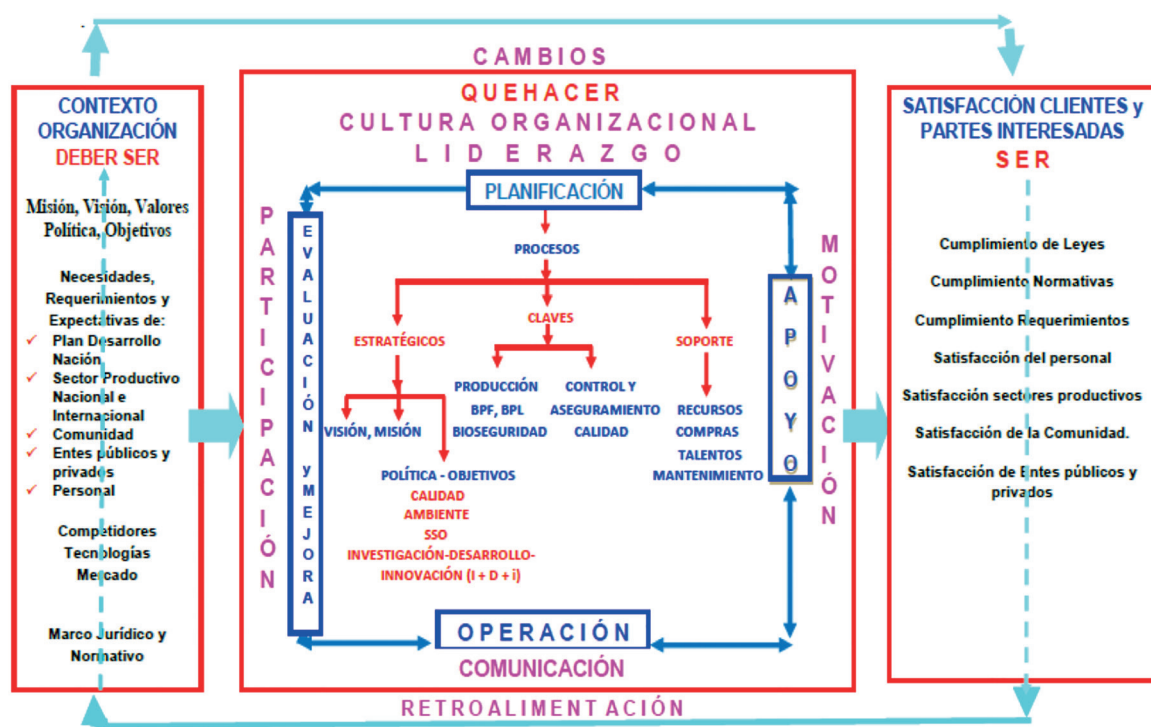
CAMBIOS

CONTEXTO ORGANIZACIÓN
DEBER SER

Misión, Visión, Valores Política, Objetivos

Necesidades, Requerimientos y Expectativas de:
✓ Plan Desarrollo Nación
✓ Sector Productivo Nacional e Internacional
✓ Comunidad
✓ Entes públicos y privados
✓ Personal

Competidores
Tecnologías
Mercado

Marco Jurídico y Normativo

QUEHACER
CULTURA ORGANIZACIONAL
LIDERAZGO

PLANIFICACIÓN

PARTICIPACIÓN

EVALUACIÓN y MEJORA

PROCESOS

ESTRATÉGICOS
CLAVES
SOPORTE

VISIÓN, MISIÓN

PRODUCCIÓN
BPF, BPL
BIOSEGURIDAD

CONTROL Y ASEGURAMIENTO CALIDAD

RECURSOS
COMPRAS
TALENTOS
MANTENIMIENTO

POLÍTICA - OBJETIVOS
CALIDAD
AMBIENTE
SSO
INVESTIGACIÓN-DESARROLLO-INNOVACIÓN (I + D + i)

APOYO

MOTIVACIÓN

OPERACIÓN
COMUNICACIÓN

SATISFACCIÓN CLIENTES y PARTES INTERESADAS
SER

Cumplimiento de Leyes
Cumplimiento Normativas
Cumplimiento Requerimientos
Satisfacción del personal
Satisfacción sectores productivos
Satisfacción de la Comunidad.
Satisfacción de Entes públicos y privados

RETROALIMENTACIÓN